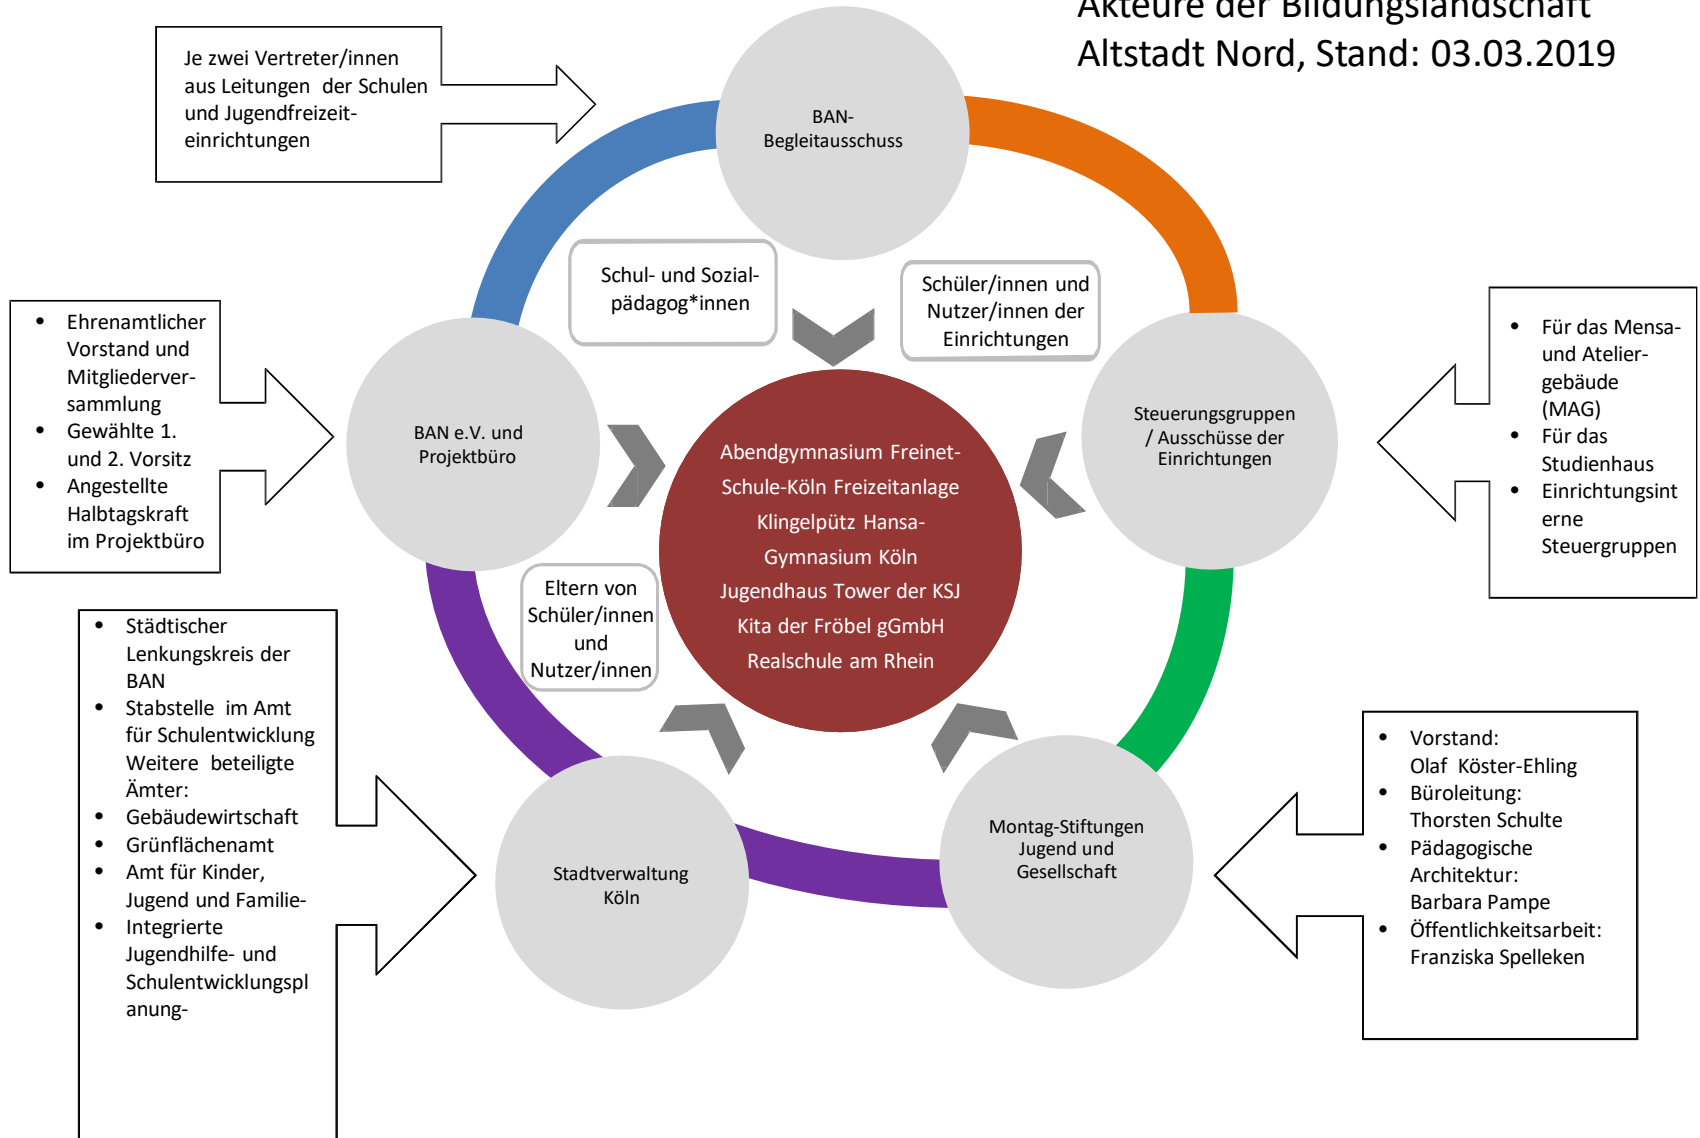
Akteure der Bildungslandschaft
Altstadt Nord, Stand: 03.03.2019

Je zwei Vertreter/innen aus Leitungen der Schulen und Jugendfreizeiteinrichtungen

BAN-Begleitausschuss

Schul- und Sozialpädagog*innen

Schüler/innen und Nutzer/innen der Einrichtungen

- Ehrenamtlicher Vorstand und Mitgliederversammlung
- Gewählte 1. und 2. Vorsitz
- Angestellte Halbtagskraft im Projektbüro

BAN e.V. und Projektbüro

Abendgymnasium Freinet-Schule-Köln Freizeitanlage Klingelpütz Hansa-Gymnasium Köln Jugendhaus Tower der KSJ Kita der Fröbel gGmbH Realschule am Rhein

Steuerungsgruppen / Ausschüsse der Einrichtungen

- Für das Mensa- und Ateliergebäude (MAG)
- Für das Studienhaus
- Einrichtungsinterne Steuergruppen

Eltern von Schüler/innen und Nutzer/innen

- Städtischer Lenkungskreis der BAN
- Stabstelle im Amt für Schulentwicklung Weitere beteiligte Ämter:
- Gebäudewirtschaft
- Grünflächenamt
- Amt für Kinder, Jugend und Familie-
- Integrierte Jugendhilfe- und Schulentwicklungsplanung-

Stadtverwaltung Köln

Montag-Stiftungen Jugend und Gesellschaft

- Vorstand: Olaf Köster-Ehling
- Büroleitung: Thorsten Schulte
- Pädagogische Architektur: Barbara Pampe
- Öffentlichkeitsarbeit: Franziska Spelleken